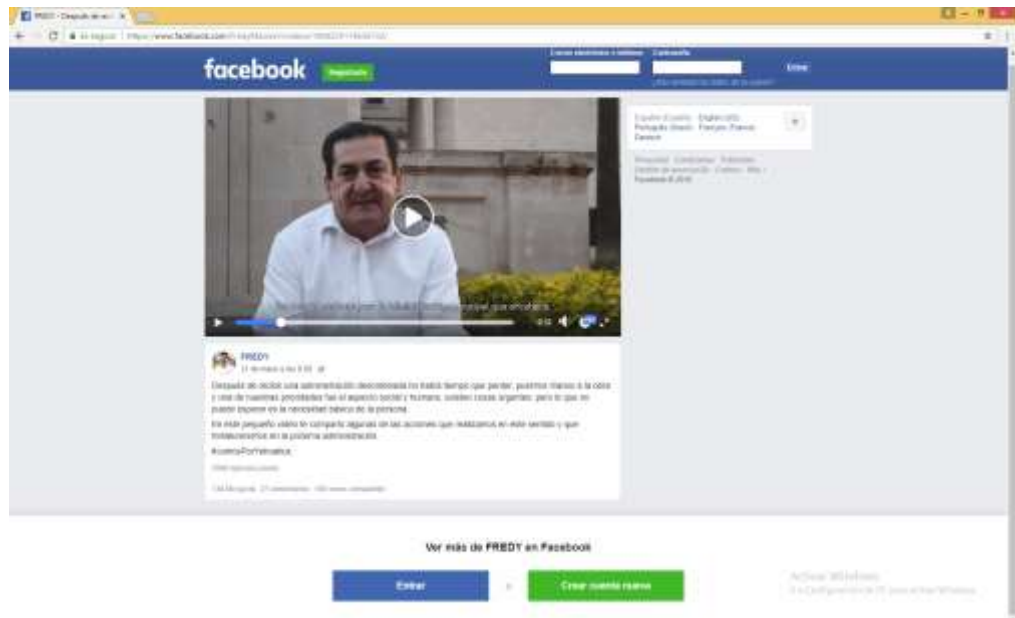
FREDY - Después de reci... ×

Es seguro | https://www.facebook.com/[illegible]

facebook Regístrate

Correo electrónico o teléfono Contraseña Entrar

¿Has olvidado los datos de la cuenta?

Español (España) · English (US) · Português (Brasil) · Français (France) · Deutsch

Privacidad · Condiciones · Publicidad · Opciones de anuncios · Cookies · Más · Facebook © 2018

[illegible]

FREDY
21 de mayo a las 8:00

Después de recibir una administración desordenada no había tiempo que perder, pusimos manos a la obra y una de nuestras prioridades fue el aspecto social y humano, existen cosas urgentes, pero lo que no puede esperar es la necesidad básica de la persona.

En este pequeño video te comparto algunas de las acciones que realizamos en este sentido y que fortaleceremos en la próxima administración.

#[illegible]

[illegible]

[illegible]

Ver más de FREDY en Facebook

Entrar o Crear cuenta nueva

Activar Windows
Ve a Configuración de PC para activar Windows.